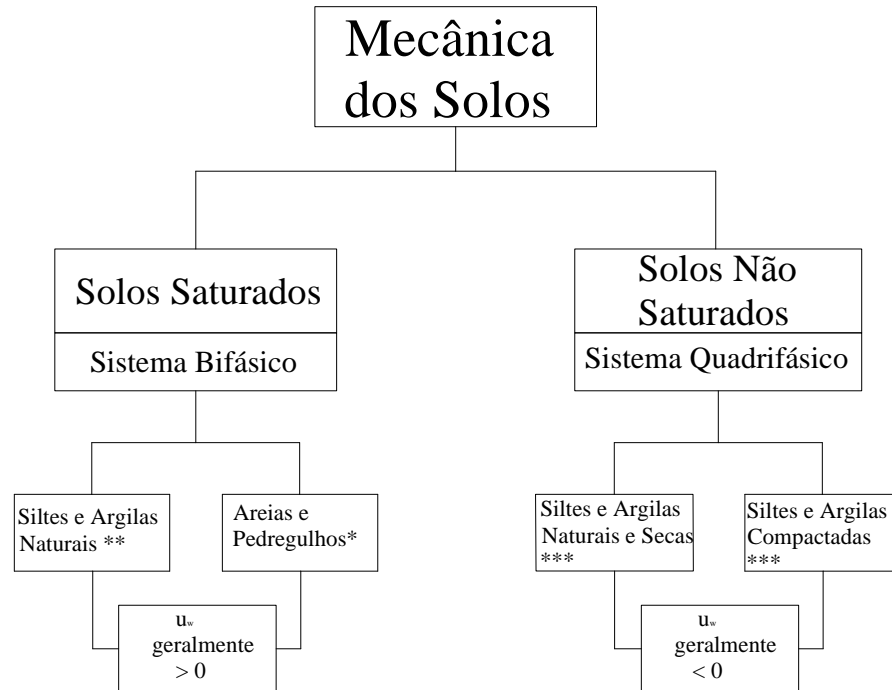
Mecânica dos Solos

Solos Saturados

Sistema Bifásico

Solos Não Saturados

Sistema Quadrifásico

Siltes e Argilas Naturais **

Areias e Pedregulhos*

$u_w$ geralmente $> 0$

Siltes e Argilas Naturais e Secas ***

Siltes e Argilas Compactadas ***

$u_w$ geralmente $< 0$